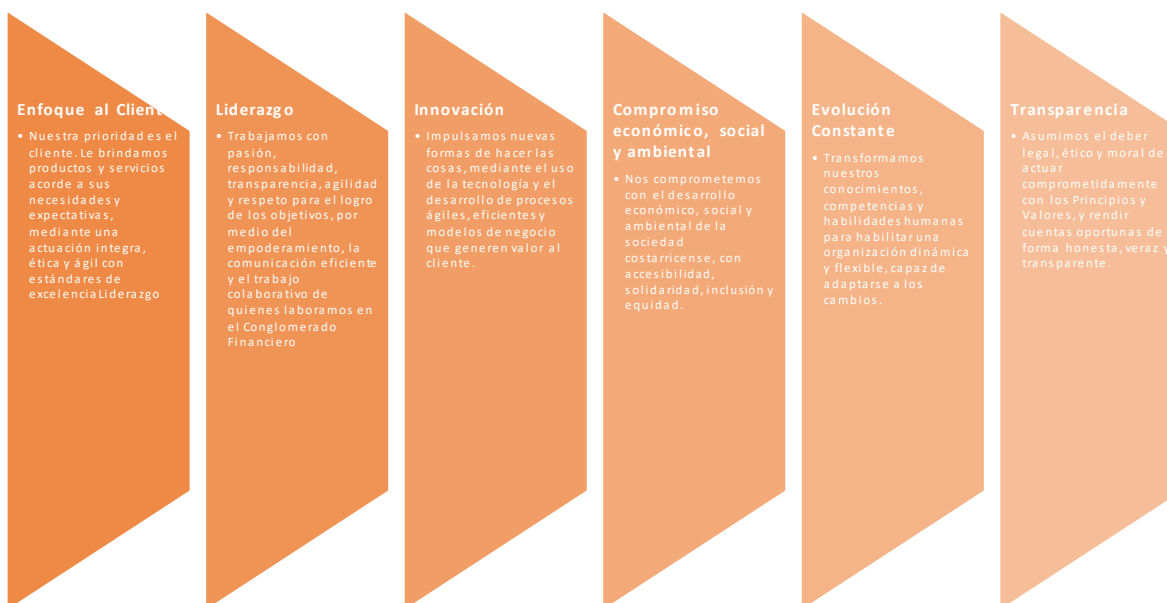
Enfoque al Client

• Nuestra prioridad es el cliente. Le brindamos productos y servicios acorde a sus necesidades y expectativas, mediante una actuación integra, ética y ágil con estándares de excelencia Liderazgo

Liderazgo

• Trabajamos con pasión, responsabilidad, transparencia, agilidad y respeto para el logro de los objetivos, por medio del empoderamiento, la comunicación eficiente y el trabajo colaborativo de quienes laboramos en el Conglomerado Financiero

Innovación

• Impulsamos nuevas formas de hacer las cosas, mediante el uso de la tecnología y el desarrollo de procesos ágiles, eficientes y modelos de negocio que generen valor al cliente.

Compromiso económico, social y ambiental

• Nos comprometemos con el desarrollo económico, social y ambiental de la sociedad costarricense, con accesibilidad, solidaridad, inclusión y equidad.

Evolución Constante

• Transformamos nuestros conocimientos, competencias y habilidades humanas para habilitar una organización dinámica y flexible, capaz de adaptarse a los cambios.

Transparencia

• Asumimos el deber legal, ético y moral de actuar comprometidamente con los Principios y Valores, y rendir cuentas oportunas de forma honesta, veraz y transparente.